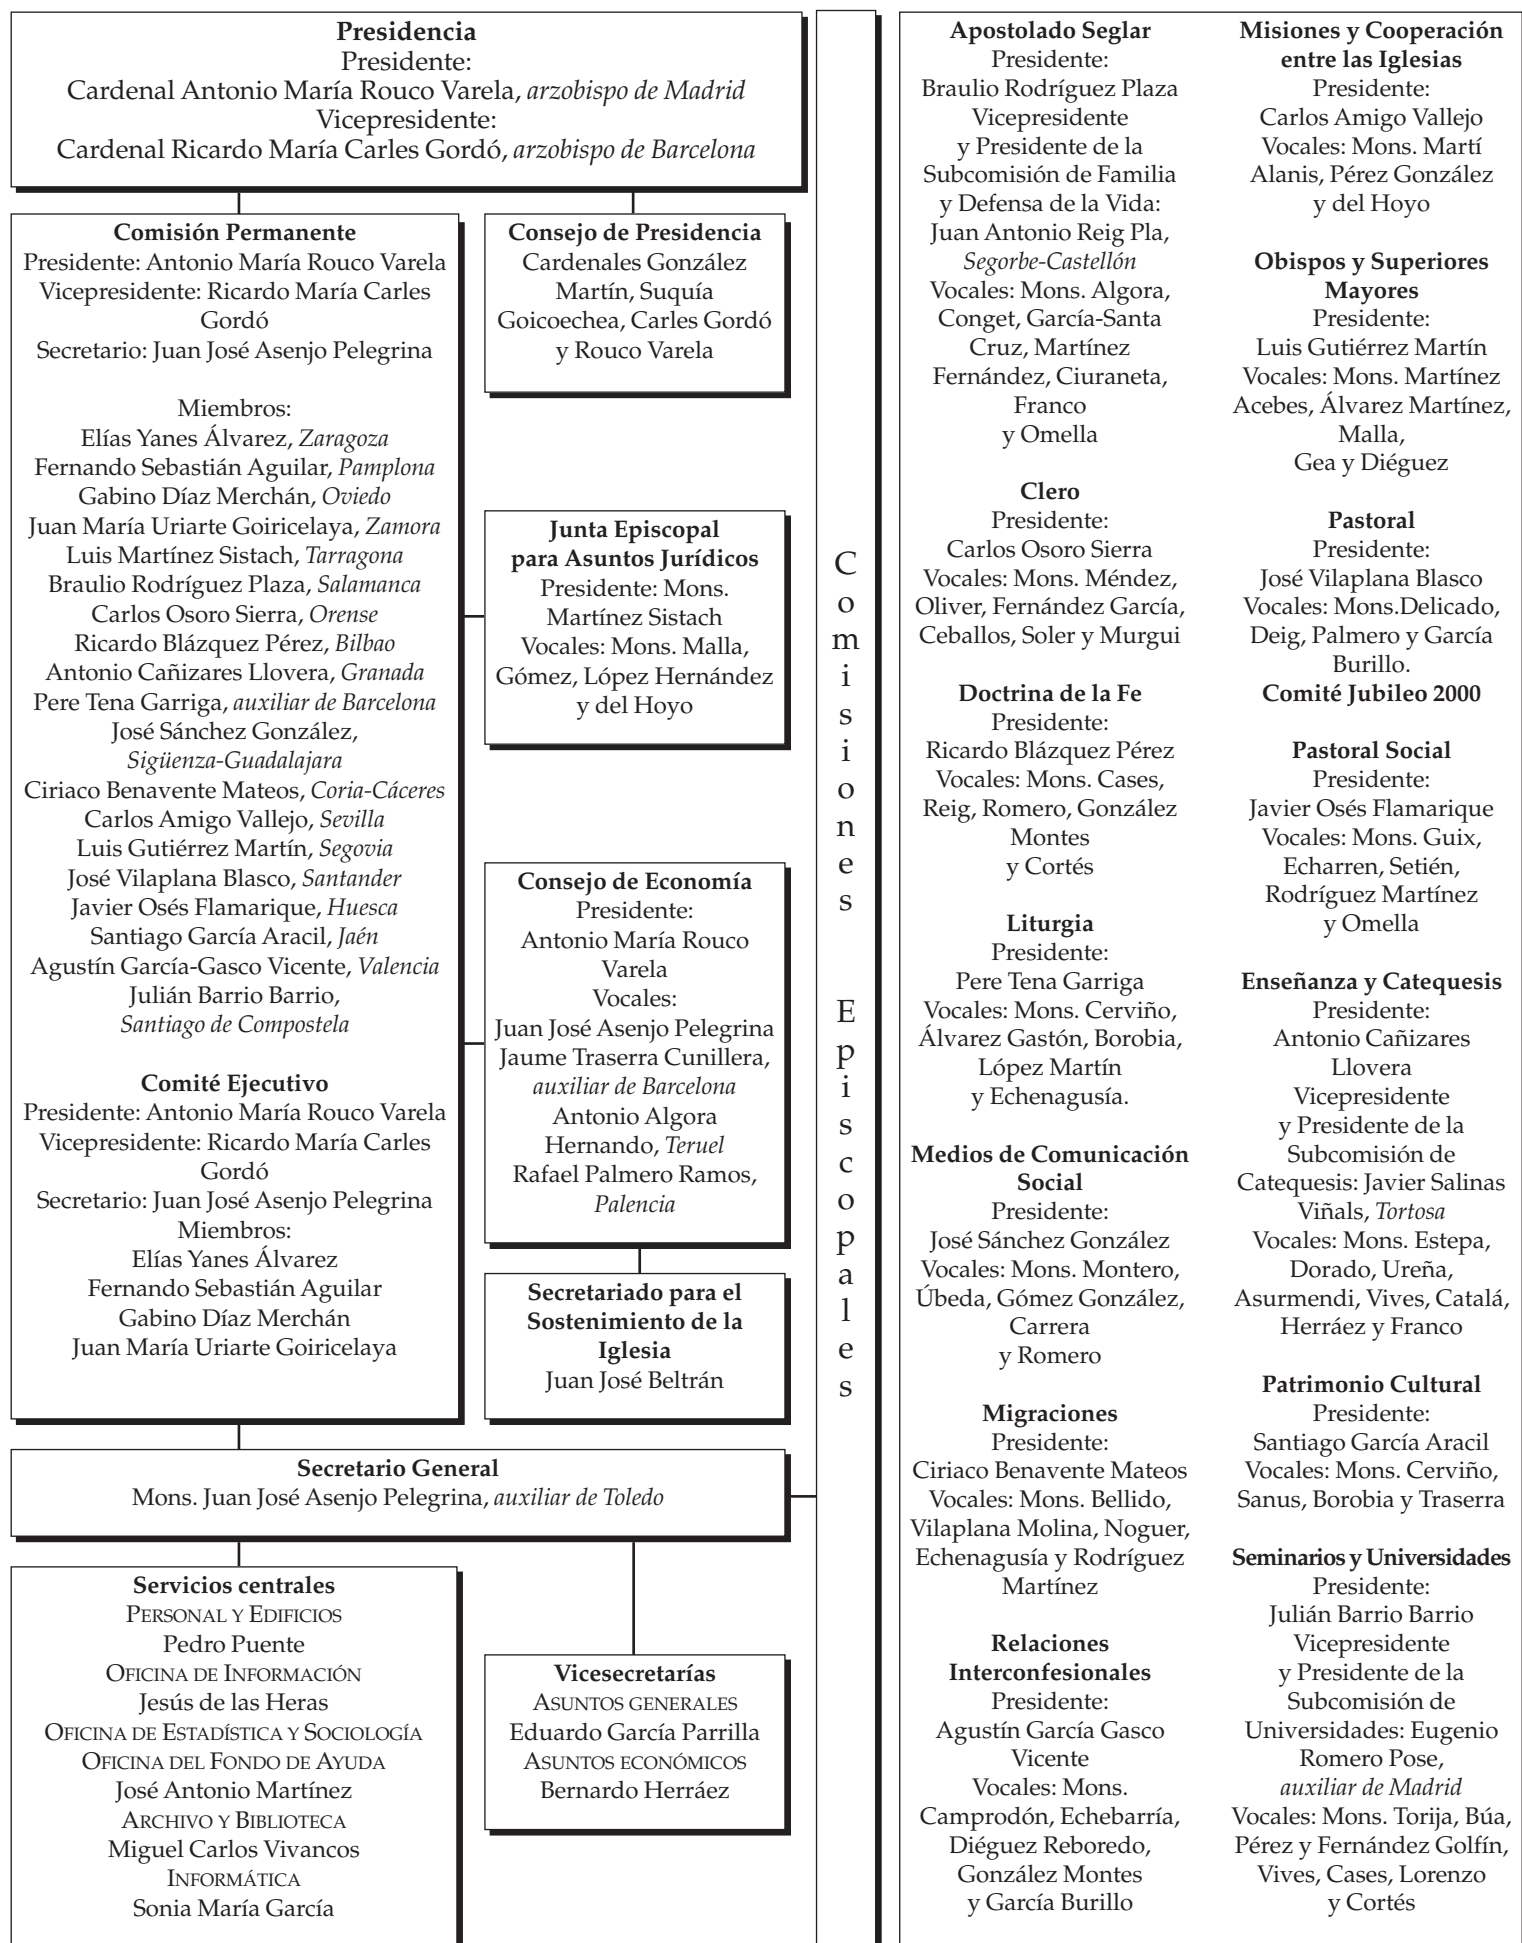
**Presidencia**
Presidente:
Cardenal Antonio María Rouco Varela, *arzobispo de Madrid*
Vicepresidente:
Cardenal Ricardo María Carles Gordó, *arzobispo de Barcelona*

**Comisión Permanente**
Presidente: Antonio María Rouco Varela
Vicepresidente: Ricardo María Carles Gordó
Secretario: Juan José Asenjo Pelegrina

Miembros:
Elías Yanes Álvarez, *Zaragoza*
Fernando Sebastián Aguilar, *Pamplona*
Gabino Díaz Merchán, *Oviedo*
Juan María Uriarte Goiricelaya, *Zamora*
Luis Martínez Sistach, *Tarragona*
Braulio Rodríguez Plaza, *Salamanca*
Carlos Osoro Sierra, *Orense*
Ricardo Blázquez Pérez, *Bilbao*
Antonio Cañizares Llovera, *Granada*
Pere Tena Garriga, *auxiliar de Barcelona*
José Sánchez González, *Sigüenza-Guadalajara*
Ciriaco Benavente Mateos, *Coria-Cáceres*
Carlos Amigo Vallejo, *Sevilla*
Luis Gutiérrez Martín, *Segovia*
José Vilaplana Blasco, *Santander*
Javier Osés Flamarique, *Huesca*
Santiago García Aracil, *Jaén*
Agustín García-Gasco Vicente, *Valencia*
Julián Barrio Barrio, *Santiago de Compostela*

**Comité Ejecutivo**
Presidente: Antonio María Rouco Varela
Vicepresidente: Ricardo María Carles Gordó
Secretario: Juan José Asenjo Pelegrina
Miembros:
Elías Yanes Álvarez
Fernando Sebastián Aguilar
Gabino Díaz Merchán
Juan María Uriarte Goiricelaya

**Consejo de Presidencia**
Cardenales González Martín, Suquía Goicoechea, Carles Gordó y Rouco Varela

**Junta Episcopal para Asuntos Jurídicos**
Presidente: Mons. Martínez Sistach
Vocales: Mons. Malla, Gómez, López Hernández y del Hoyo

**Consejo de Economía**
Presidente:
Antonio María Rouco Varela
Vocales:
Juan José Asenjo Pelegrina
Jaume Traserra Cunillera, *auxiliar de Barcelona*
Antonio Algora Hernando, *Teruel*
Rafael Palmero Ramos, *Palencia*

**Secretariado para el Sostenimiento de la Iglesia**
Juan José Beltrán

**Secretario General**
Mons. Juan José Asenjo Pelegrina, *auxiliar de Toledo*

**Servicios centrales**
PERSONAL Y EDIFICIOS
Pedro Puente
OFICINA DE INFORMACIÓN
Jesús de las Heras
OFICINA DE ESTADÍSTICA Y SOCIOLOGÍA
OFICINA DEL FONDO DE AYUDA
José Antonio Martínez
ARCHIVO Y BIBLIOTECA
Miguel Carlos Vivancos
INFORMÁTICA
Sonia María García

**Vicesecretarías**
ASUNTOS GENERALES
Eduardo García Parrilla
ASUNTOS ECONÓMICOS
Bernardo Herráez

Comisiones Episcopales

**Apostolado Seglar**
Presidente:
Braulio Rodríguez Plaza
Vicepresidente y Presidente de la Subcomisión de Familia y Defensa de la Vida:
Juan Antonio Reig Pla, *Segorbe-Castellón*
Vocales: Mons. Algora, Conget, García-Santa Cruz, Martínez Fernández, Ciuraneta, Franco y Omella

**Clero**
Presidente:
Carlos Osoro Sierra
Vocales: Mons. Méndez, Oliver, Fernández García, Ceballos, Soler y Murgui

**Doctrina de la Fe**
Presidente:
Ricardo Blázquez Pérez
Vocales: Mons. Cases, Reig, Romero, González Montes y Cortés

**Liturgia**
Presidente:
Pere Tena Garriga
Vocales: Mons. Cerviño, Álvarez Gastón, Borobia, López Martín y Echenagusía.

**Medios de Comunicación Social**
Presidente:
José Sánchez González
Vocales: Mons. Montero, Úbeda, Gómez González, Carrera y Romero

**Migraciones**
Presidente:
Ciriaco Benavente Mateos
Vocales: Mons. Bellido, Vilaplana Molina, Noguer, Echenagusía y Rodríguez Martínez

**Relaciones Interconfesionales**
Presidente:
Agustín García Gasco Vicente
Vocales: Mons. Camprodón, Echebarría, Diéguez Reboredo, González Montes y García Burillo

**Misiones y Cooperación entre las Iglesias**
Presidente:
Carlos Amigo Vallejo
Vocales: Mons. Martí Alanis, Pérez González y del Hoyo

**Obispos y Superiores Mayores**
Presidente:
Luis Gutiérrez Martín
Vocales: Mons. Martínez Acebes, Álvarez Martínez, Malla, Gea y Diéguez

**Pastoral**
Presidente:
José Vilaplana Blasco
Vocales: Mons.Delicado, Deig, Palmero y García Burillo.
**Comité Jubileo 2000**

**Pastoral Social**
Presidente:
Javier Osés Flamarique
Vocales: Mons. Guix, Echarren, Setién, Rodríguez Martínez y Omella

**Enseñanza y Catequesis**
Presidente:
Antonio Cañizares Llovera
Vicepresidente y Presidente de la Subcomisión de Catequesis: Javier Salinas Viñals, *Tortosa*
Vocales: Mons. Estepa, Dorado, Ureña, Asurmendi, Vives, Catalá, Herráez y Franco

**Patrimonio Cultural**
Presidente:
Santiago García Aracil
Vocales: Mons. Cerviño, Sanus, Borobia y Traserra

**Seminarios y Universidades**
Presidente:
Julián Barrio Barrio
Vicepresidente y Presidente de la Subcomisión de Universidades: Eugenio Romero Pose, *auxiliar de Madrid*
Vocales: Mons. Torija, Búa, Pérez y Fernández Golfín, Vives, Cases, Lorenzo y Cortés